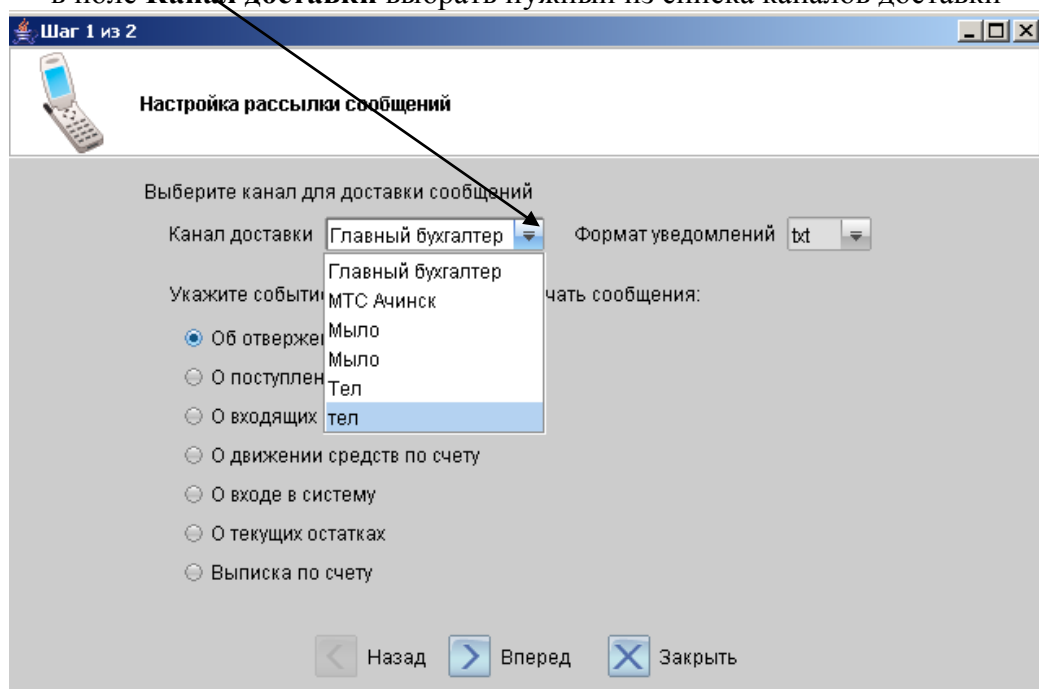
в поле **Канал доставки** выбрать нужный из списка каналов доставки

Шаг 1 из 2

Настройка рассылки сообщений

Выберите канал для доставки сообщений

Канал доставки Главный бухгалтер

Формат уведомлений txt

Главный бухгалтер
МТС Ачинск
Мыло
Мыло
Тел
тел

Укажите событи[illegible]чать сообщения:

Об отвержен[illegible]

О поступлен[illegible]

О входящих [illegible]

О движении средств по счету

О входе в систему

О текущих остатках

Выписка по счету

Назад Вперед Закрыть